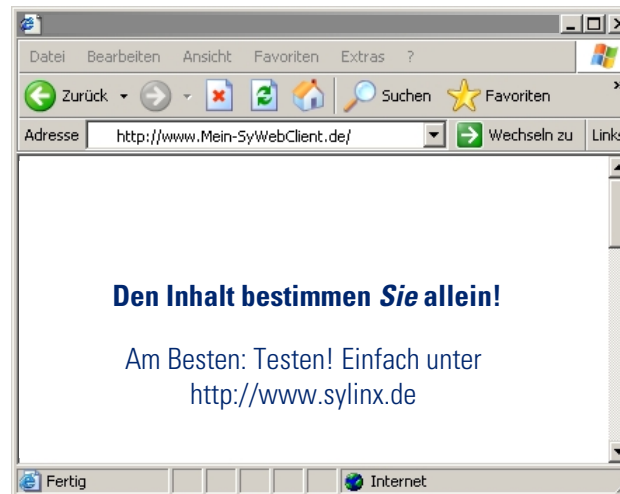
Datei Bearbeiten Ansicht Favoriten Extras ?

Zurück Suchen Favoriten

Adresse http://www.Mein-SyWebClient.de/ Wechseln zu Links

**Den Inhalt bestimmen *Sie* allein!**

Am Besten: Testen! Einfach unter http://www.sylinx.de

Fertig Internet